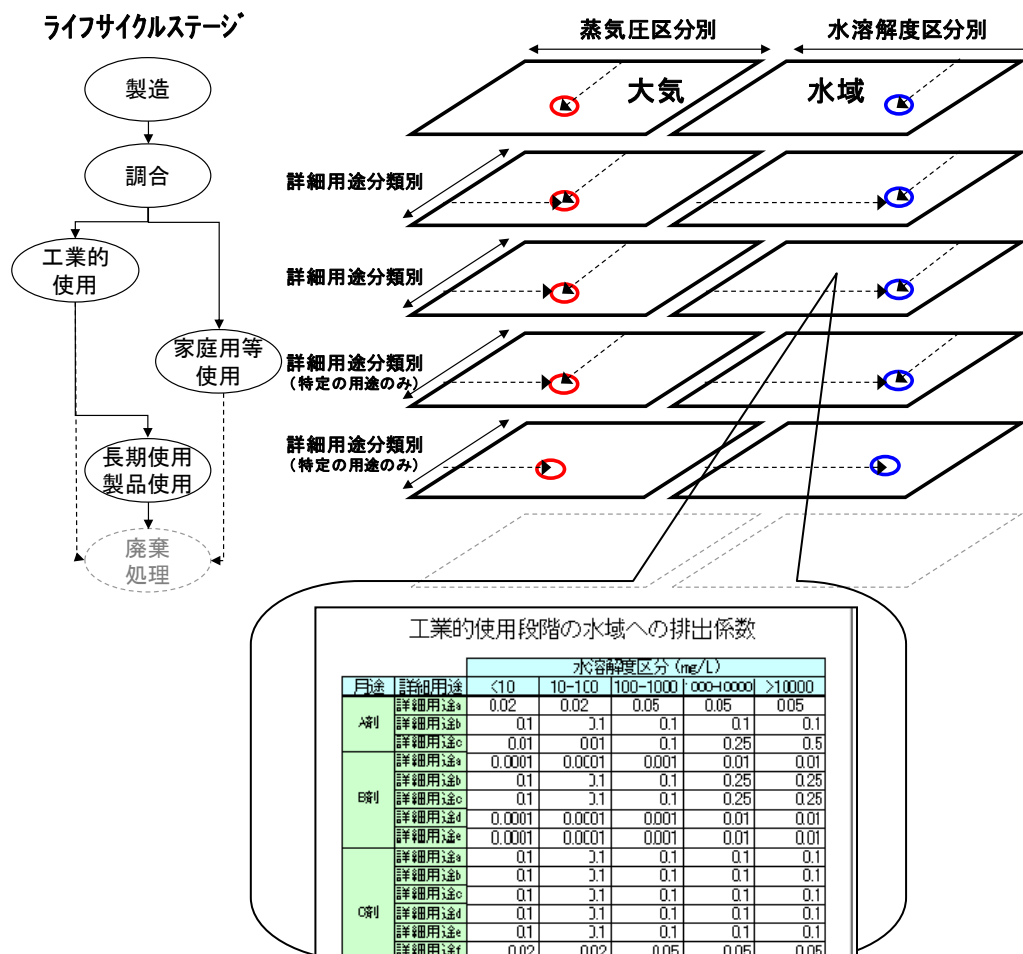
ライフサイクルステージ

製造

調合

工業的使用

家庭用等使用

長期使用製品使用

廃棄処理

蒸気圧区分別

水溶解度区分別

大気

水域

詳細用途分類別

詳細用途分類別

詳細用途分類別
（特定の用途のみ）

詳細用途分類別
（特定の用途のみ）

工業的使用段階の水域への排出係数

| 用途 | 詳細用途 | <10 | 10-100 | 100-1000 | 000-10000 | >10000 |
|---|---|---|---|---|---|---|
| | | 水溶解度区分（mg/L） | | | | |
| A剤 | 詳細用途a | 0.02 | 0.02 | 0.05 | 0.05 | 0.05 |
| | 詳細用途b | 0.1 | 0.1 | 0.1 | 0.1 | 0.1 |
| | 詳細用途c | 0.01 | 0.01 | 0.1 | 0.25 | 0.5 |
| B剤 | 詳細用途a | 0.0001 | 0.0001 | 0.001 | 0.01 | 0.01 |
| | 詳細用途b | 0.1 | 0.1 | 0.1 | 0.25 | 0.25 |
| | 詳細用途c | 0.1 | 0.1 | 0.1 | 0.25 | 0.25 |
| | 詳細用途d | 0.0001 | 0.0001 | 0.001 | 0.01 | 0.01 |
| | 詳細用途e | 0.0001 | 0.0001 | 0.001 | 0.01 | 0.01 |
| C剤 | 詳細用途a | 0.1 | 0.1 | 0.1 | 0.1 | 0.1 |
| | 詳細用途b | 0.1 | 0.1 | 0.1 | 0.1 | 0.1 |
| | 詳細用途c | 0.1 | 0.1 | 0.1 | 0.1 | 0.1 |
| | 詳細用途d | 0.1 | 0.1 | 0.1 | 0.1 | 0.1 |
| | 詳細用途e | 0.1 | 0.1 | 0.1 | 0.1 | 0.1 |
| | 詳細用途f | 0.02 | 0.02 | 0.05 | 0.05 | 0.05 |